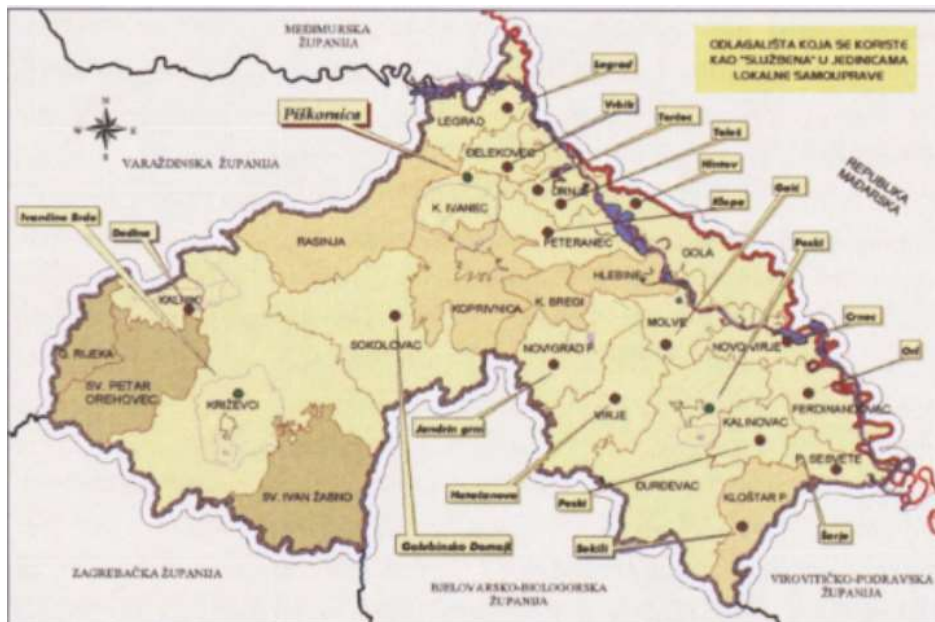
MEĐIMURSKA ŽUPANIJA

ODLAGALIŠTA KOJA SE KORISTE KAO "SLUŽBENA" U JEDINICAMA LOKALNE SAMOUPRAVE

Legrad

Vrbik

Torčec

Teleć

Pliškornica

Hintov

Klopa

Gaić

N

S

VARAŽDINSKA ŽUPANIJA

REPUBLIKA MAĐARSKA

LEGRAD

ĐELEKOVEC

DRNJE

K. IVANEC

PETERANEC

GOLA

HLEBINE

Ivančino Brdo

Dedina

RASINJA

Peski

KALNIK

KOPRIVNICA

K. BREGI

Crnec

G. RIJEKA

SOKOLOVAC

MOLVE

NOVO VIRJE

Orl

SV. PETAR OREHOVEC

NOVIGRAD P.

KRIŽEVCI

VIRJE

FERDINANDOVAC

KALINOVAC

Jendrin grec

P. SESVETE

SV. IVAN ŽABNO

Hotelanova

Peski

ĐURĐEVAC

KLOŠTAR P.

Sekili

Sarje

Gabrinska Domaji

ZAGREBAČKA ŽUPANIJA

BJELOVARSKO-BILOGORSKA ŽUPANIJA

VIROVITIČKO-PODRAVSKA ŽUPANIJA